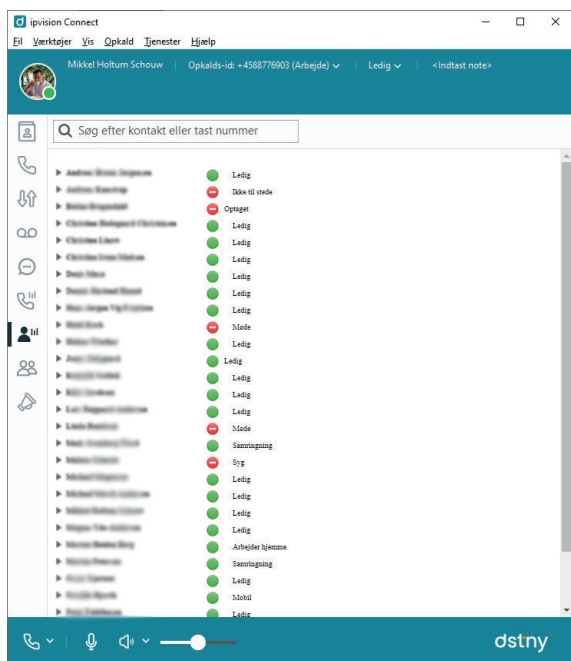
ipvision Connect

Fil Værktøjer Vis Opkald Tjenester Hjælp

Mikkel Holtum Schouw | Opkalds-id: +4588776903 (Arbejde) | Ledig | <Indtast note>

Søg efter kontakt eller tast nummer

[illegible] Ledig
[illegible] Ikke til stede
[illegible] Optaget
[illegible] Ledig
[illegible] Ledig
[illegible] Ledig
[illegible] Ledig
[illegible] Ledig
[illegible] Ledig
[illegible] Møde
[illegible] Ledig
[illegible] Ledig
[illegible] Ledig
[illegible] Ledig
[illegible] Ledig
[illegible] Møde
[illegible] Samringning
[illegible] Syg
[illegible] Ledig
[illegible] Ledig
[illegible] Ledig
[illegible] Ledig
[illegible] Arbejder hjemme
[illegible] Samringning
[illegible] Ledig
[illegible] Mobil
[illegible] Ledig

dstny